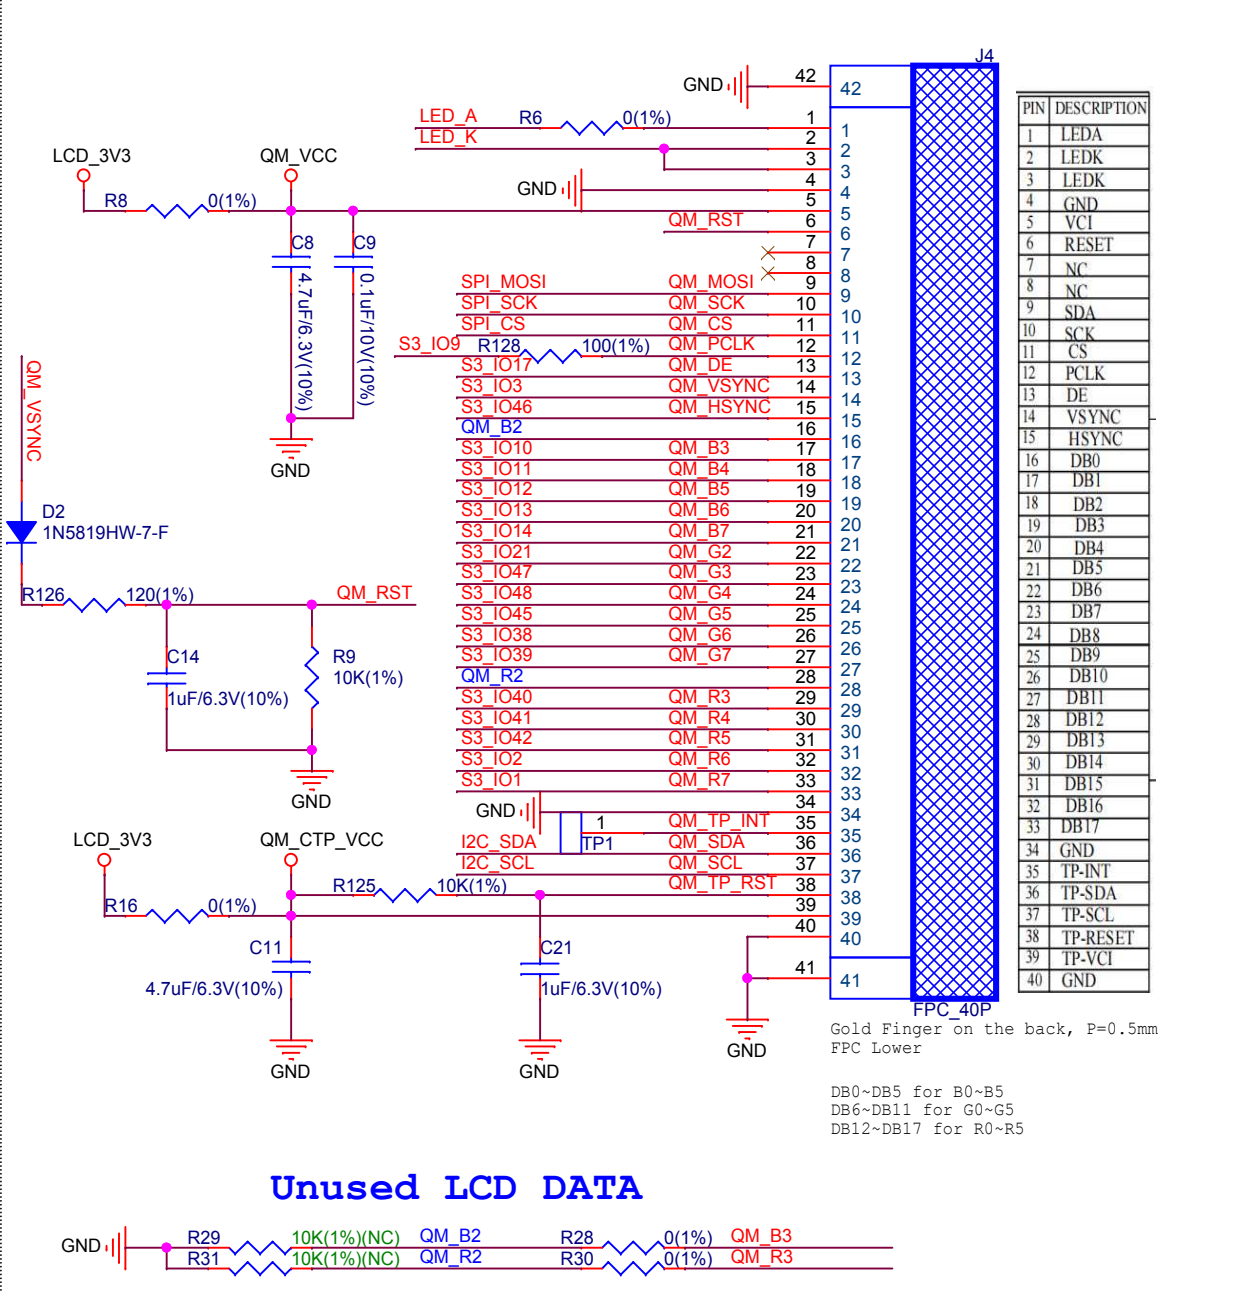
J4

GND 42 42

LED_A R6 0(1%) 1
LED_K 2
3
GND 4
5
QM_RST 6
7
8

LCD_3V3 QM_VCC
R8 0(1%)
C8 4.7uF/6.3V(10%)
C9 0.1uF/10V(10%)
GND

SPI_MOSI QM_MOSI 9
SPI_SCK QM_SCK 10
SPI_CS QM_CS 11
S3_IO9 R128 100(1%) QM_PCLK 12
S3_IO17 QM_DE 13
S3_IO3 QM_VSYNC 14
S3_IO46 QM_HSYNC 15
QM_B2 16
S3_IO10 QM_B3 17
S3_IO11 QM_B4 18
S3_IO12 QM_B5 19
S3_IO13 QM_B6 20
S3_IO14 QM_B7 21
S3_IO21 QM_G2 22
S3_IO47 QM_G3 23
S3_IO48 QM_G4 24
S3_IO45 QM_G5 25
S3_IO38 QM_G6 26
S3_IO39 QM_G7 27
QM_R2 28
S3_IO40 QM_R3 29
S3_IO41 QM_R4 30
S3_IO42 QM_R5 31
S3_IO2 QM_R6 32
S3_IO1 QM_R7 33
GND 34
1 QM_TP_INT 35
TP1
I2C_SDA QM_SDA 36
I2C_SCL QM_SCL 37
QM_TP_RST 38
39
40
41

1 2 3 4 5 6 7 8 9 10 11 12 13 14 15 16 17 18 19 20 21 22 23 24 25 26 27 28 29 30 31 32 33 34 35 36 37 38 39 40 41

QM_VSYNC
D2
1N5819HW-7-F
R126 120(1%) QM_RST
C14 1uF/6.3V(10%)
R9 10K(1%)
GND

LCD_3V3 QM_CTP_VCC
R16 0(1%)
R125 10K(1%)
C11 4.7uF/6.3V(10%)
C21 1uF/6.3V(10%)
GND GND GND

FPC_40P
Gold Finger on the back, P=0.5mm
FPC Lower

| PIN | DESCRIPTION |
|---|---|
| 1 | LEDA |
| 2 | LEDK |
| 3 | LEDK |
| 4 | GND |
| 5 | VCI |
| 6 | RESET |
| 7 | NC |
| 8 | NC |
| 9 | SDA |
| 10 | SCK |
| 11 | CS |
| 12 | PCLK |
| 13 | DE |
| 14 | VSYNC |
| 15 | HSYNC |
| 16 | DB0 |
| 17 | DB1 |
| 18 | DB2 |
| 19 | DB3 |
| 20 | DB4 |
| 21 | DB5 |
| 22 | DB6 |
| 23 | DB7 |
| 24 | DB8 |
| 25 | DB9 |
| 26 | DB10 |
| 27 | DB11 |
| 28 | DB12 |
| 29 | DB13 |
| 30 | DB14 |
| 31 | DB15 |
| 32 | DB16 |
| 33 | DB17 |
| 34 | GND |
| 35 | TP-INT |
| 36 | TP-SDA |
| 37 | TP-SCL |
| 38 | TP-RESET |
| 39 | TP-VCI |
| 40 | GND |

DB0~DB5 for B0~B5
DB6~DB11 for G0~G5
DB12~DB17 for R0~R5

Unused LCD DATA

GND R29 10K(1%)(NC) QM_B2 R28 0(1%) QM_B3
R31 10K(1%)(NC) QM_R2 R30 0(1%) QM_R3